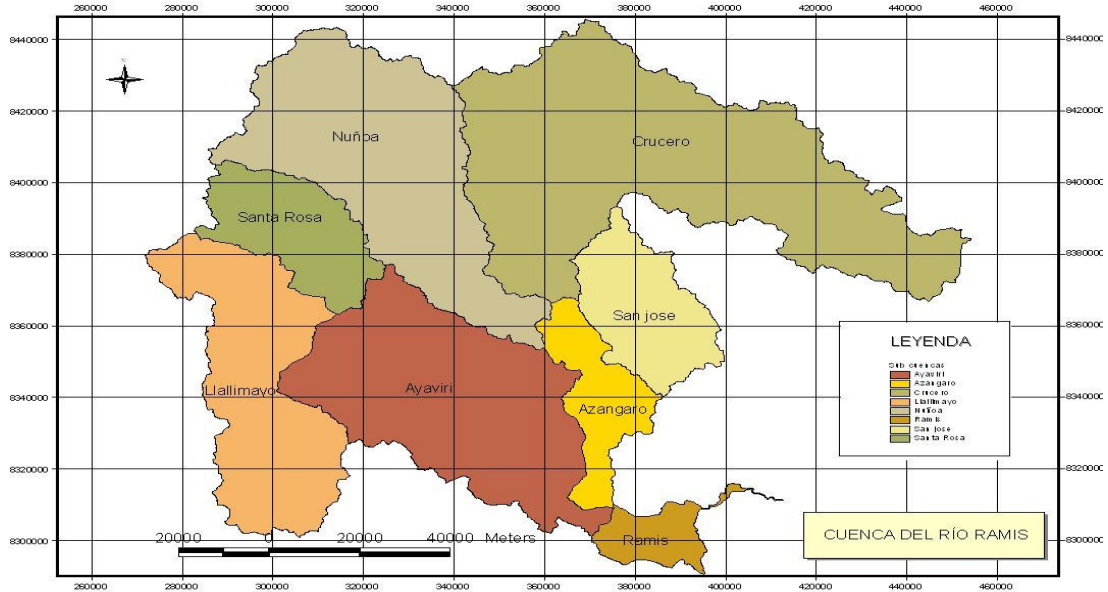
260000 280000 300000 320000 340000 360000 380000 400000 420000 440000 460000

8440000
8420000
8400000
8380000
8360000
8340000
8320000
8300000

N

Nuñoa

Crucero

Santa Rosa

San jose

Llallimayo

Ayaviri

Azangaro

Ramis

LEYENDA

Subcuencas
Ayaviri
Azangaro
Crucero
Llallimayo
Nuñoa
Ramis
San jose
Santa Rosa

20000 0 20000 40000 Meters

CUENCA DEL RÍO RAMIS

260000 280000 300000 320000 340000 360000 380000 400000 420000 440000 460000

8440000
8420000
8400000
8380000
8360000
8340000
8320000
8300000